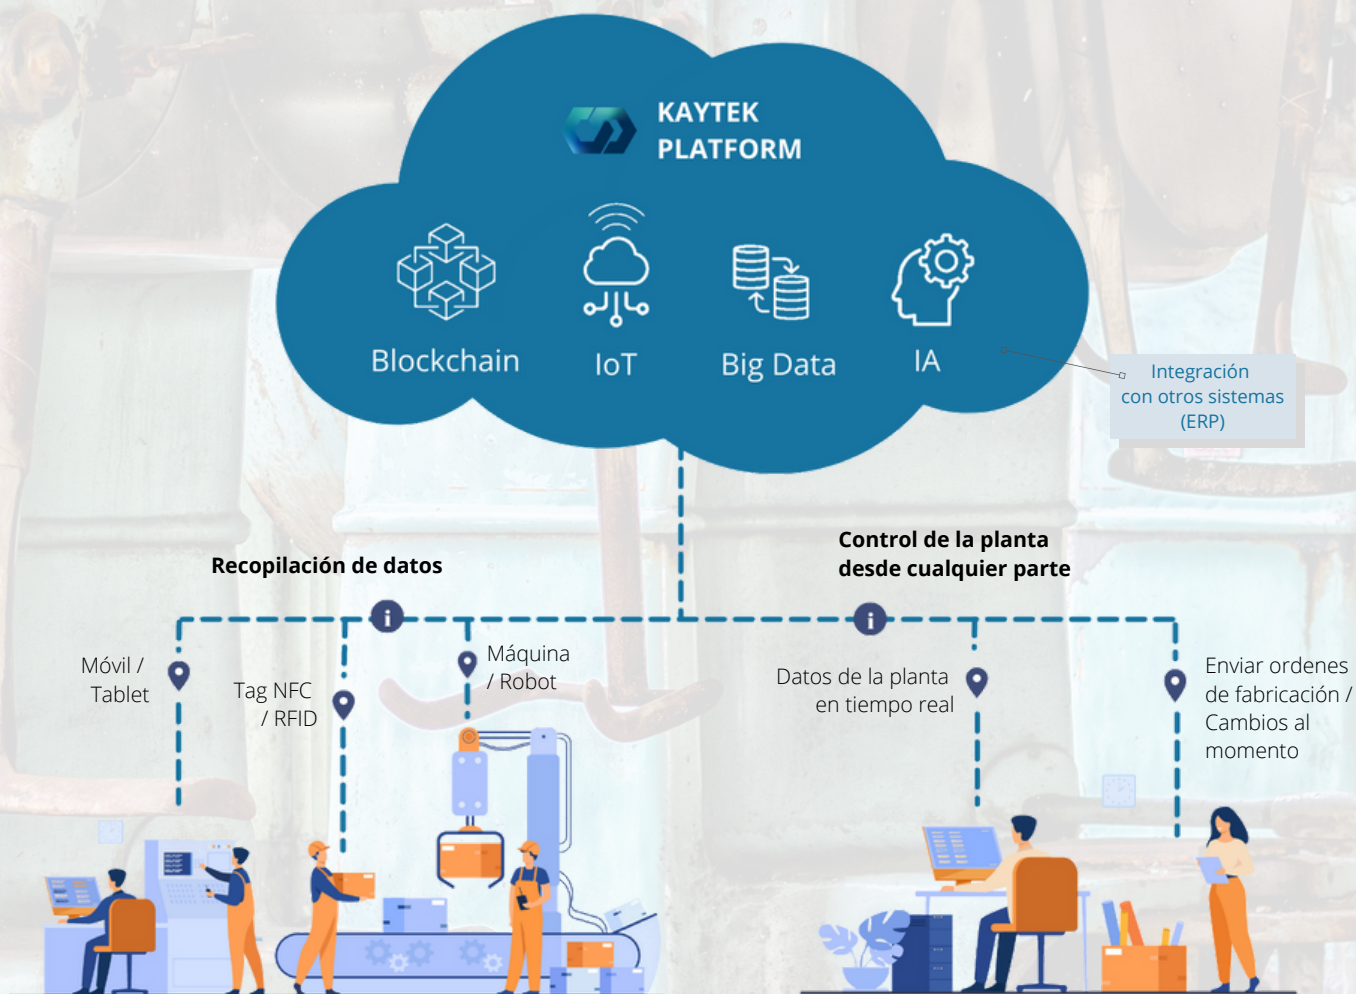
KAYTEK PLATFORM

Blockchain

IoT

Big Data

IA

Integración con otros sistemas (ERP)

Recopilación de datos

Control de la planta desde cualquier parte

Móvil / Tablet

Tag NFC / RFID

Máquina / Robot

Datos de la planta en tiempo real

Enviar ordenes de fabricación / Cambios al momento